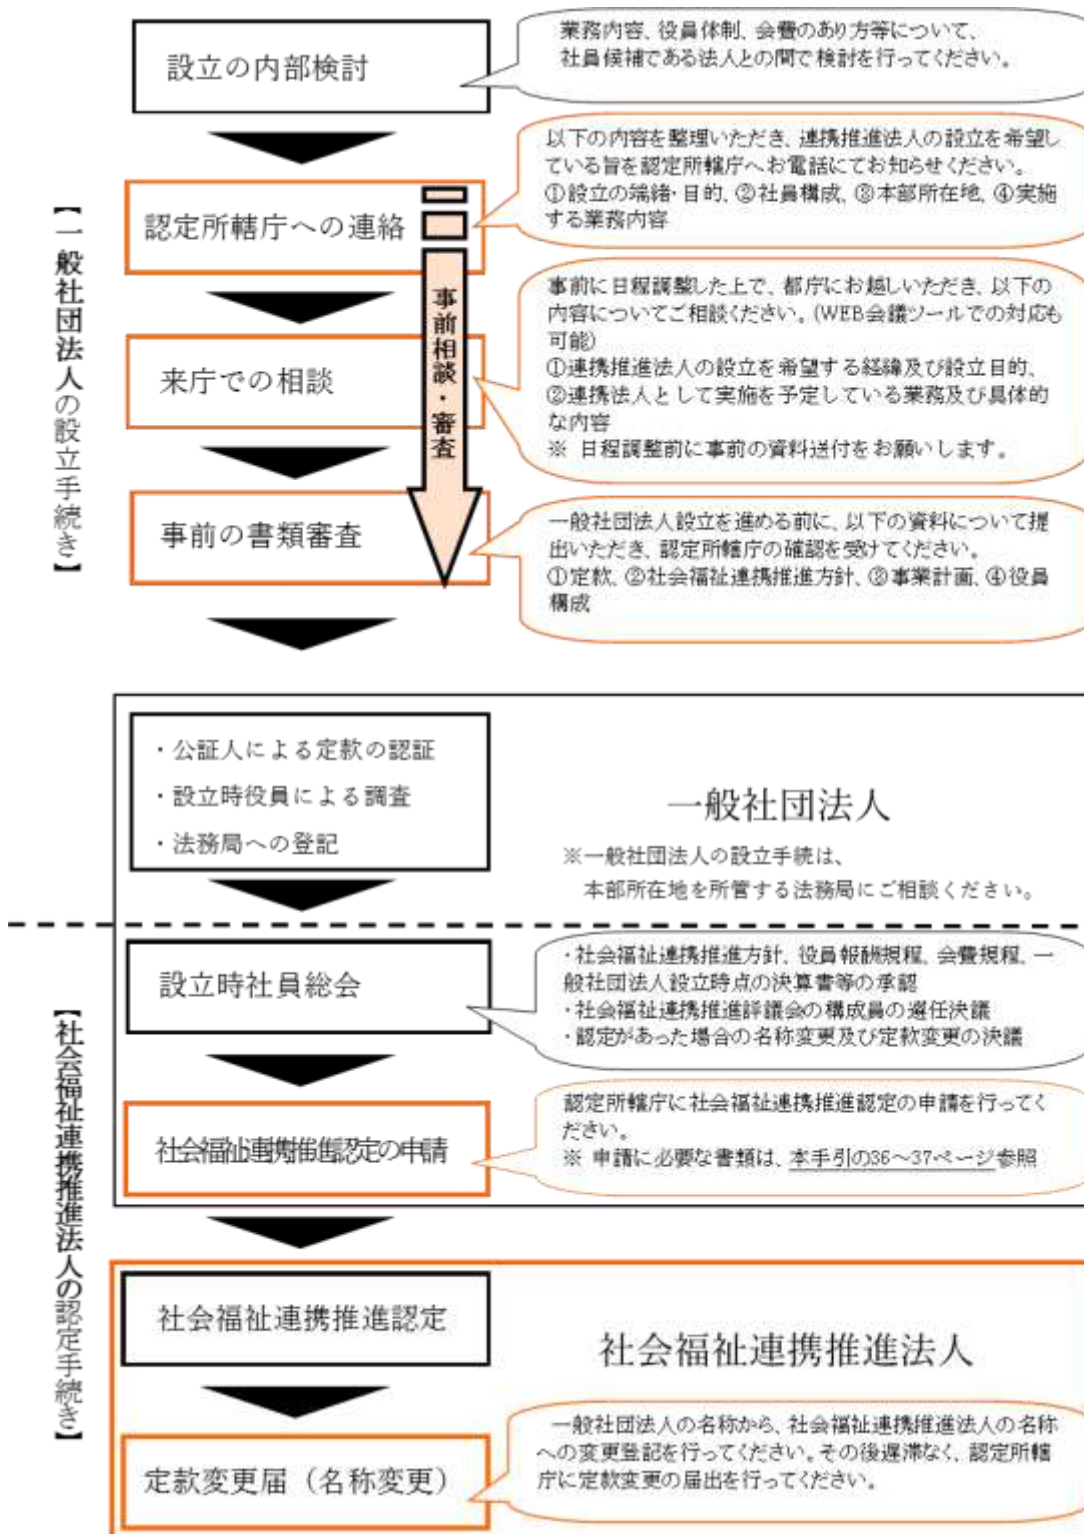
【一般社団法人の設立手続き】

設立の内部検討

業務内容、役員体制、会費のあり方等について、社員候補である法人との間で検討を行ってください。

認定所轄庁への連絡

以下の内容を整理いただき、連携推進法人の設立を希望している旨を認定所轄庁へお電話にてお知らせください。
①設立の端緒・目的、②社員構成、③本部所在地、④実施する業務内容

事前相談・審査

来庁での相談

事前に日程調整した上で、都庁にお越しいただき、以下の内容についてご相談ください。(WEB会議ツールでの対応も可能)
①連携推進法人の設立を希望する経緯及び設立目的、
②連携法人として実施を予定している業務及び具体的な内容
※ 日程調整前に事前の資料送付をお願いします。

事前の書類審査

一般社団法人設立を進める前に、以下の資料について提出いただき、認定所轄庁の確認を受けてください。
①定款、②社会福祉連携推進方針、③事業計画、④役員構成

・公証人による定款の認証
・設立時役員による調査
・法務局への登記

一般社団法人

※一般社団法人の設立手続は、本部所在地を所管する法務局にご相談ください。

【社会福祉連携推進法人の認定手続き】

設立時社員総会

・社会福祉連携推進方針、役員報酬規程、会費規程、一般社団法人設立時点の決算書等の承認
・社会福祉連携推進評議会の構成員の選任決議
・認定があった場合の名称変更及び定款変更の決議

社会福祉連携推進認定の申請

認定所轄庁に社会福祉連携推進認定の申請を行ってください。
※ 申請に必要な書類は、本手引の36～37ページ参照

社会福祉連携推進認定

社会福祉連携推進法人

定款変更届（名称変更）

一般社団法人の名称から、社会福祉連携推進法人の名称への変更登記を行ってください。その後遅滞なく、認定所轄庁に定款変更の届出を行ってください。